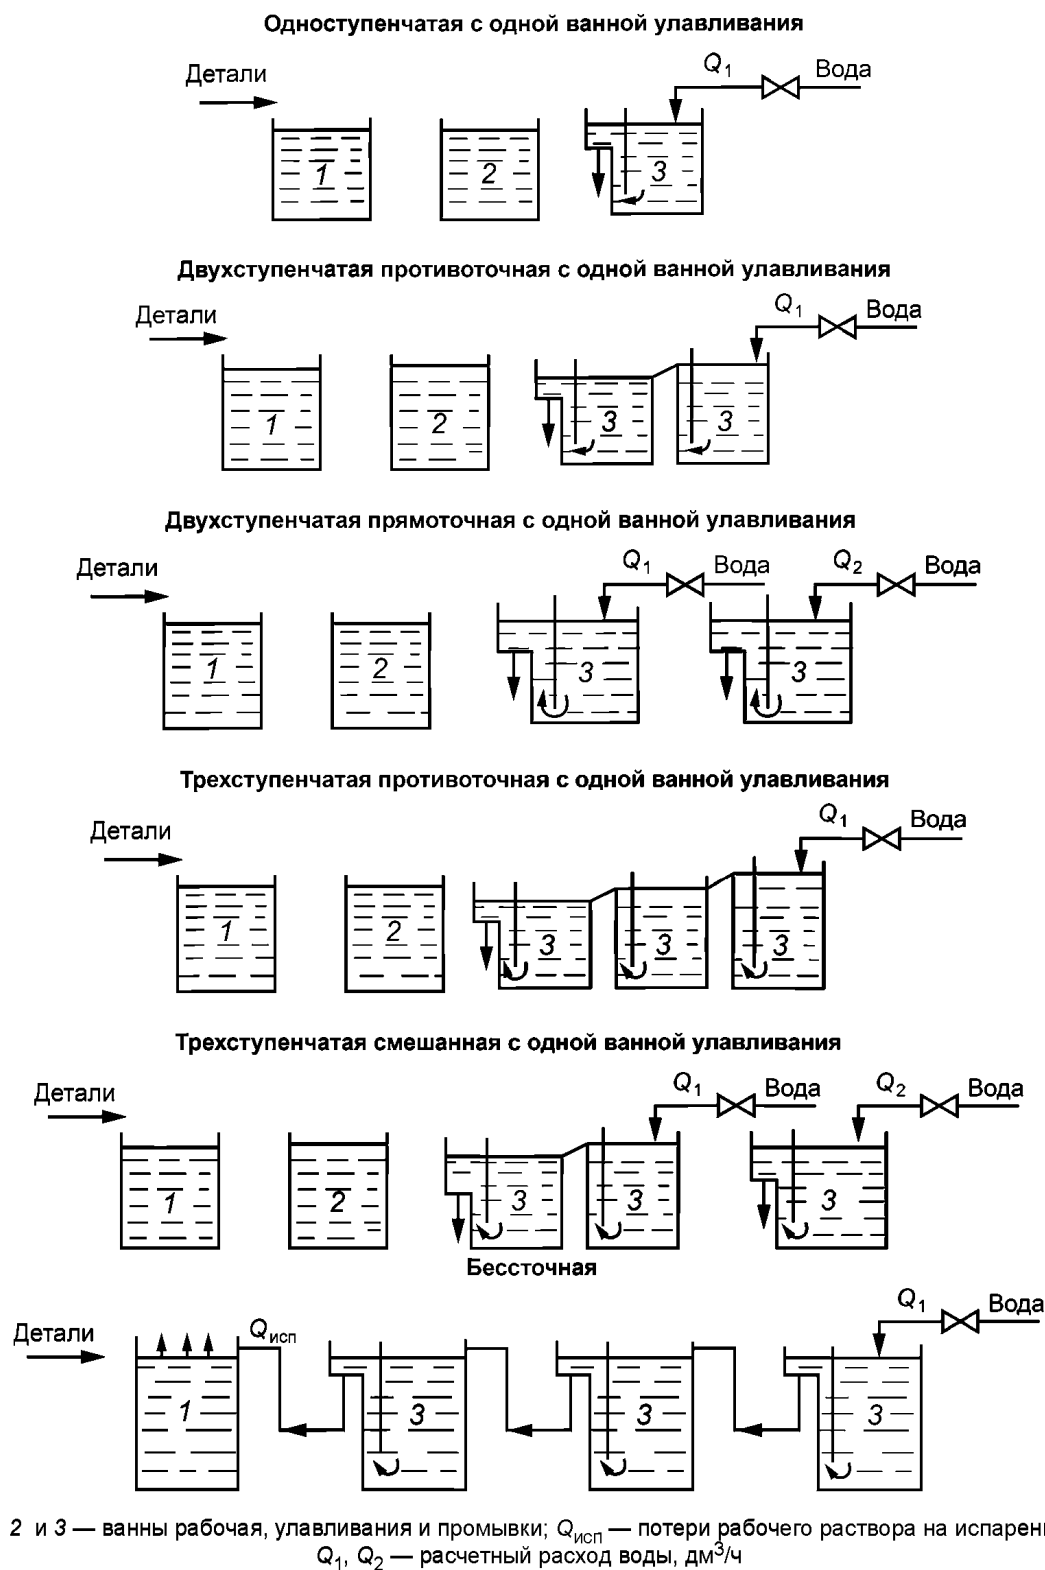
Одноступенчатая с одной ванной улавливания

Детали

1

2

$Q_1$ Вода

3

Двухступенчатая противоточная с одной ванной улавливания

Детали

1

2

$Q_1$ Вода

3

3

Двухступенчатая прямоточная с одной ванной улавливания

Детали

1

2

$Q_1$ Вода

3

$Q_2$ Вода

3

Трехступенчатая противоточная с одной ванной улавливания

Детали

1

2

$Q_1$ Вода

3

3

3

Трехступенчатая смешанная с одной ванной улавливания

Детали

1

2

$Q_1$ Вода

3

3

$Q_2$ Вода

3

Бессточная

Детали

$Q_{исп}$

1

3

3

$Q_1$ Вода

3

2 и 3 — ванны рабочая, улавливания и промывки; $Q_{исп}$ — потери рабочего раствора на испарени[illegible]
$Q_1$, $Q_2$ — расчетный расход воды, дм$^3$/ч